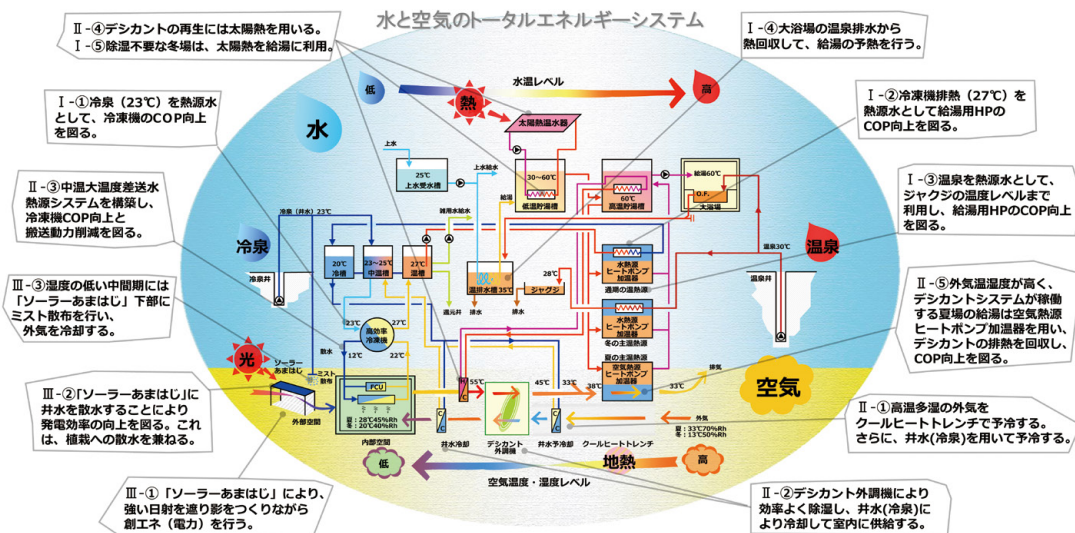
水と空気のトータルエネルギーシステム

Ⅱ-④デシカントの再生には太陽熱を用いる。
Ⅰ-⑤除湿不要な冬場は、太陽熱を給湯に利用。

Ⅰ-④大浴場の温泉排水から熱回収して、給湯の予熱を行う。

Ⅰ-①冷泉（23℃）を熱源水として、冷凍機のCOP向上を図る。

Ⅰ-②冷凍機排熱（27℃）を熱源水として給湯用HPのCOP向上を図る。

Ⅱ-③中温大温度差送水熱源システムを構築し、冷凍機COP向上と搬送動力削減を図る。

Ⅰ-③温泉を熱源水として、ジャクジの温度レベルまで利用し、給湯用HPのCOP向上を図る。

Ⅲ-③湿度の低い中間期には「ソーラーあまはじ」下部にミスト散布を行い、外気を冷却する。

Ⅰ-⑤外気温湿度が高く、デシカントシステムが稼働する夏場の給湯は空気熱源ヒートポンプ加温器を用い、デシカントの排熱を回収し、COP向上を図る。

Ⅲ-②「ソーラーあまはじ」に井水を散水することにより発電効率の向上を図る。これは、植栽への散水を兼ねる。

Ⅱ-①高温多湿の外気をクールヒートトレンチで予冷する。さらに、井水(冷泉)を用いて予冷する。

Ⅲ-①「ソーラーあまはじ」により、強い日射を遮り影をつくりながら創エネ（電力）を行う。

Ⅱ-②デシカント外調機により効率よく除湿し、井水(冷泉)により冷却して室内に供給する。

水温レベル
低
熱
高
水
太陽熱温水器
上水
25℃
上水受水槽
上水給水
30～60℃
低温貯湯槽
60℃
高温貯湯槽
給湯60℃
O.F.
大浴場
冷泉（井水）23℃
雑用水給水
給湯
冷泉
冷泉井
20℃
冷槽
23～25℃
中温槽
27℃
温槽
温排水槽35℃
28℃
ジャクジ
排水
排水
還元井
水熱源ヒートポンプ加温器
適時の温熱源
水熱源ヒートポンプ加温器
冬の主温熱源
夏の主温熱源
空気熱源ヒートポンプ加温器
温泉30℃
温泉
温泉井
23℃
27℃
高効率冷凍機
12℃
22℃
散水
光
ソーラーあまはじ
ミスト散布
FCU
夏：28℃45%Rh
冬：20℃40%Rh
外部空間
内部空間
55℃
45℃
33℃
38℃
33℃
排気
空気
外気
夏：33℃70%Rh
冬：13℃50%Rh
井水冷却
デシカント外調機
井水予冷却
クールヒートトレンチ
低
地熱
高
空気温度・湿度レベル